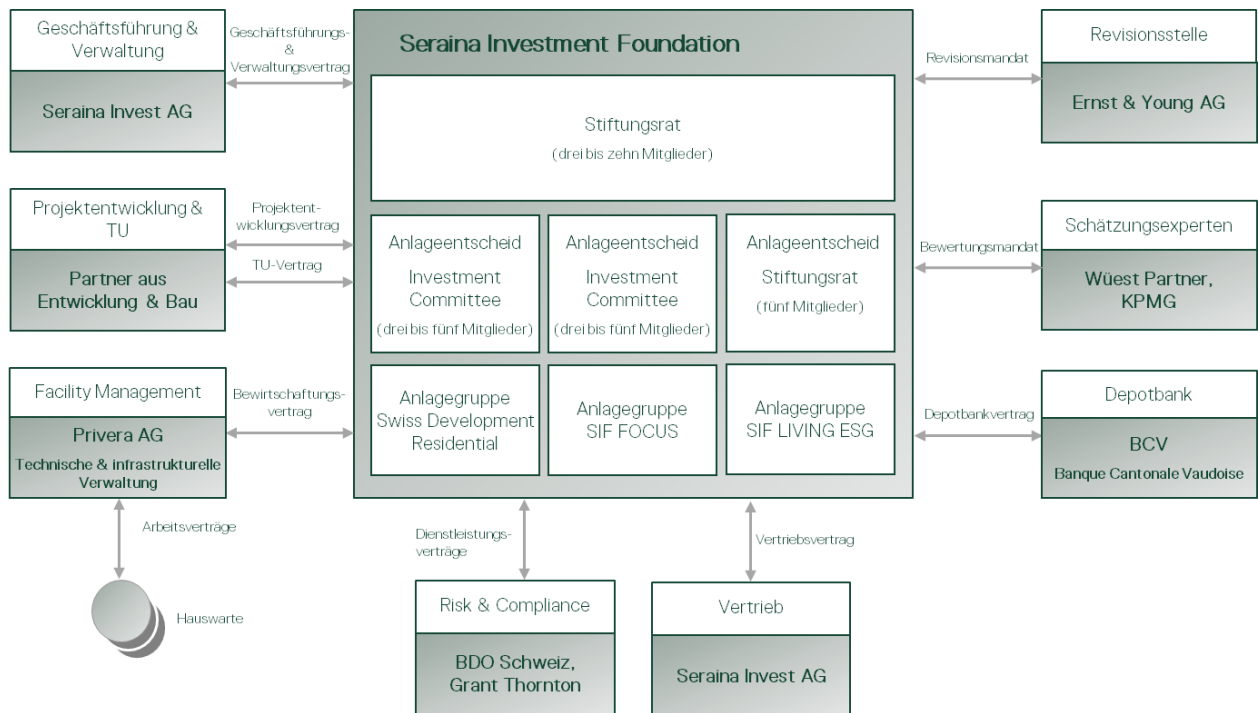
Geschäftsführung & Verwaltung

Seraina Invest AG

Geschäftsführungs- & Verwaltungsvertrag

Seraina Investment Foundation

Stiftungsrat

(drei bis zehn Mitglieder)

Revisionsmandat

Revisionsstelle

Ernst & Young AG

Projektentwicklung & TU

Partner aus Entwicklung & Bau

Projektentwicklungsvertrag

TU-Vertrag

Anlageentscheid

Investment Committee

(drei bis fünf Mitglieder)

Anlageentscheid

Investment Committee

(drei bis fünf Mitglieder)

Anlageentscheid

Stiftungsrat

(fünf Mitglieder)

Bewertungsmandat

Schätzungsexperten

Wüest Partner, KPMG

Facility Management

Privera AG

Technische & infrastrukturelle Verwaltung

Bewirtschaftungsvertrag

Anlagegruppe Swiss Development Residential

Anlagegruppe SIF FOCUS

Anlagegruppe SIF LIVING ESG

Depotbankvertrag

Depotbank

BCV

Banque Cantonale Vaudoise

Arbeitsverträge

Hauswarte

Dienstleistungsverträge

Vertriebsvertrag

Risk & Compliance

BDO Schweiz, Grant Thornton

Vertrieb

Seraina Invest AG